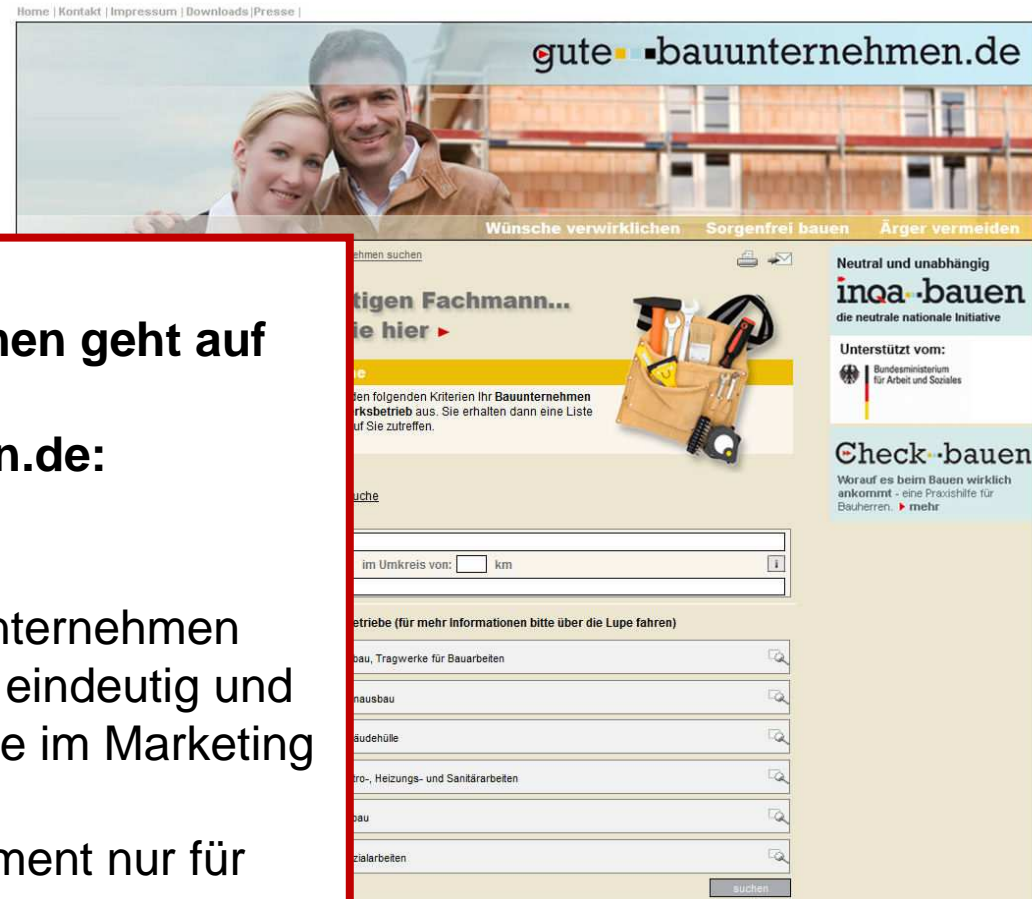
Home | Kontakt | Impressum | Downloads | Presse |

gute-bauunternehmen.de

Wünsche verwirklichen Sorgenfrei bauen Ärger vermeiden

hmen geht auf

n.de:

nternehmen
eindeutig und
e im Marketing

ment nur für

ehmen suchen

tigen Fachmann...
ie hier ▸

e

den folgenden Kriterien Ihr Bauunternehmen
rksbetrieb aus. Sie erhalten dann eine Liste
uf Sie zutreffen.

uche

im Umkreis von: km

etriebe (für mehr Informationen bitte über die Lupe fahren)

bau, Tragwerke für Bauarbeiten

nausbau

äudehülle

tro-, Heizungs- und Sanitärarbeiten

bau

zialarbeiten

suchen

Neutral und unabhängig

inqa-bauen

die neutrale nationale Initiative

Unterstützt vom:

Bundesministerium für Arbeit und Soziales

Check-bauen

Worauf es beim Bauen wirklich ankommt - eine Praxishilfe für Bauherren. ▸ mehr